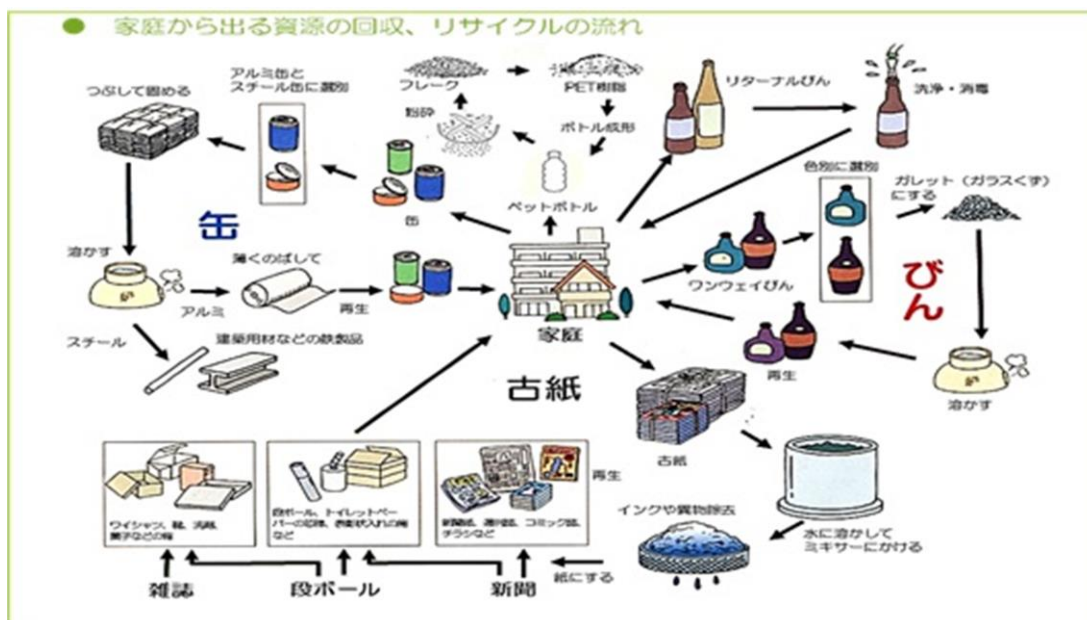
● 家庭から出る資源の回収、リサイクルの流れ

つぶして固める

アルミ缶とスチール缶に選別

フレーク

PET樹脂

粉砕

ボトル成形

リターナルびん

洗浄・消毒

缶

ペットボトル

色別に選別

カレット（ガラスくず）にする

缶

溶かす

薄くのばして

アルミ

再生

ワンウェイびん

びん

家庭

スチール

建築用材などの鉄製品

再生

溶かす

古紙

古紙

ワイシャツ、靴、洗剤、菓子などの箱

段ボール、トイレットペーパーの芯材、農産物入れの箱など

新聞紙、週刊誌、コミック誌、チラシなど

再生

インクや異物除去

水に溶かしてミキサーにかける

雑誌

段ボール

新聞

紙にする